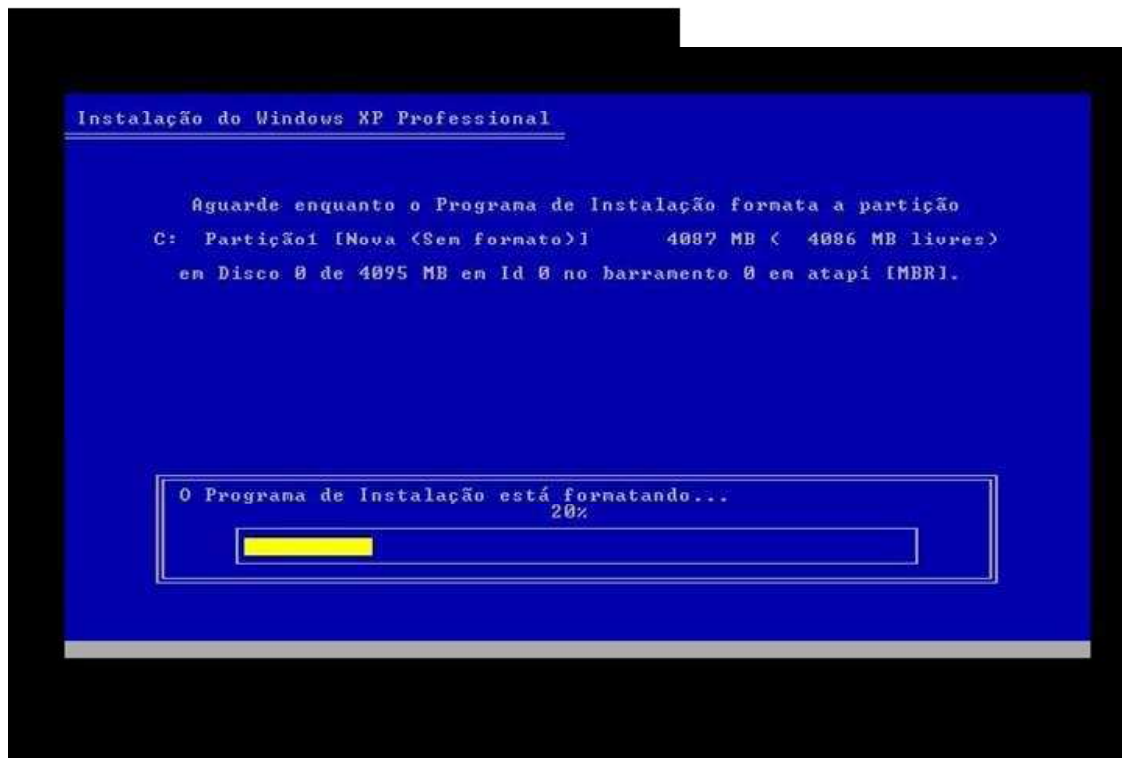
Instalação do Windows XP Professional

Aguarde enquanto o Programa de Instalação formata a partição
C: Partição1 [Nova (Sem formato)] 4087 MB ( 4086 MB livres)
em Disco 0 de 4095 MB em Id 0 no barramento 0 em atapi [MBR].

O Programa de Instalação está formatando...
20%